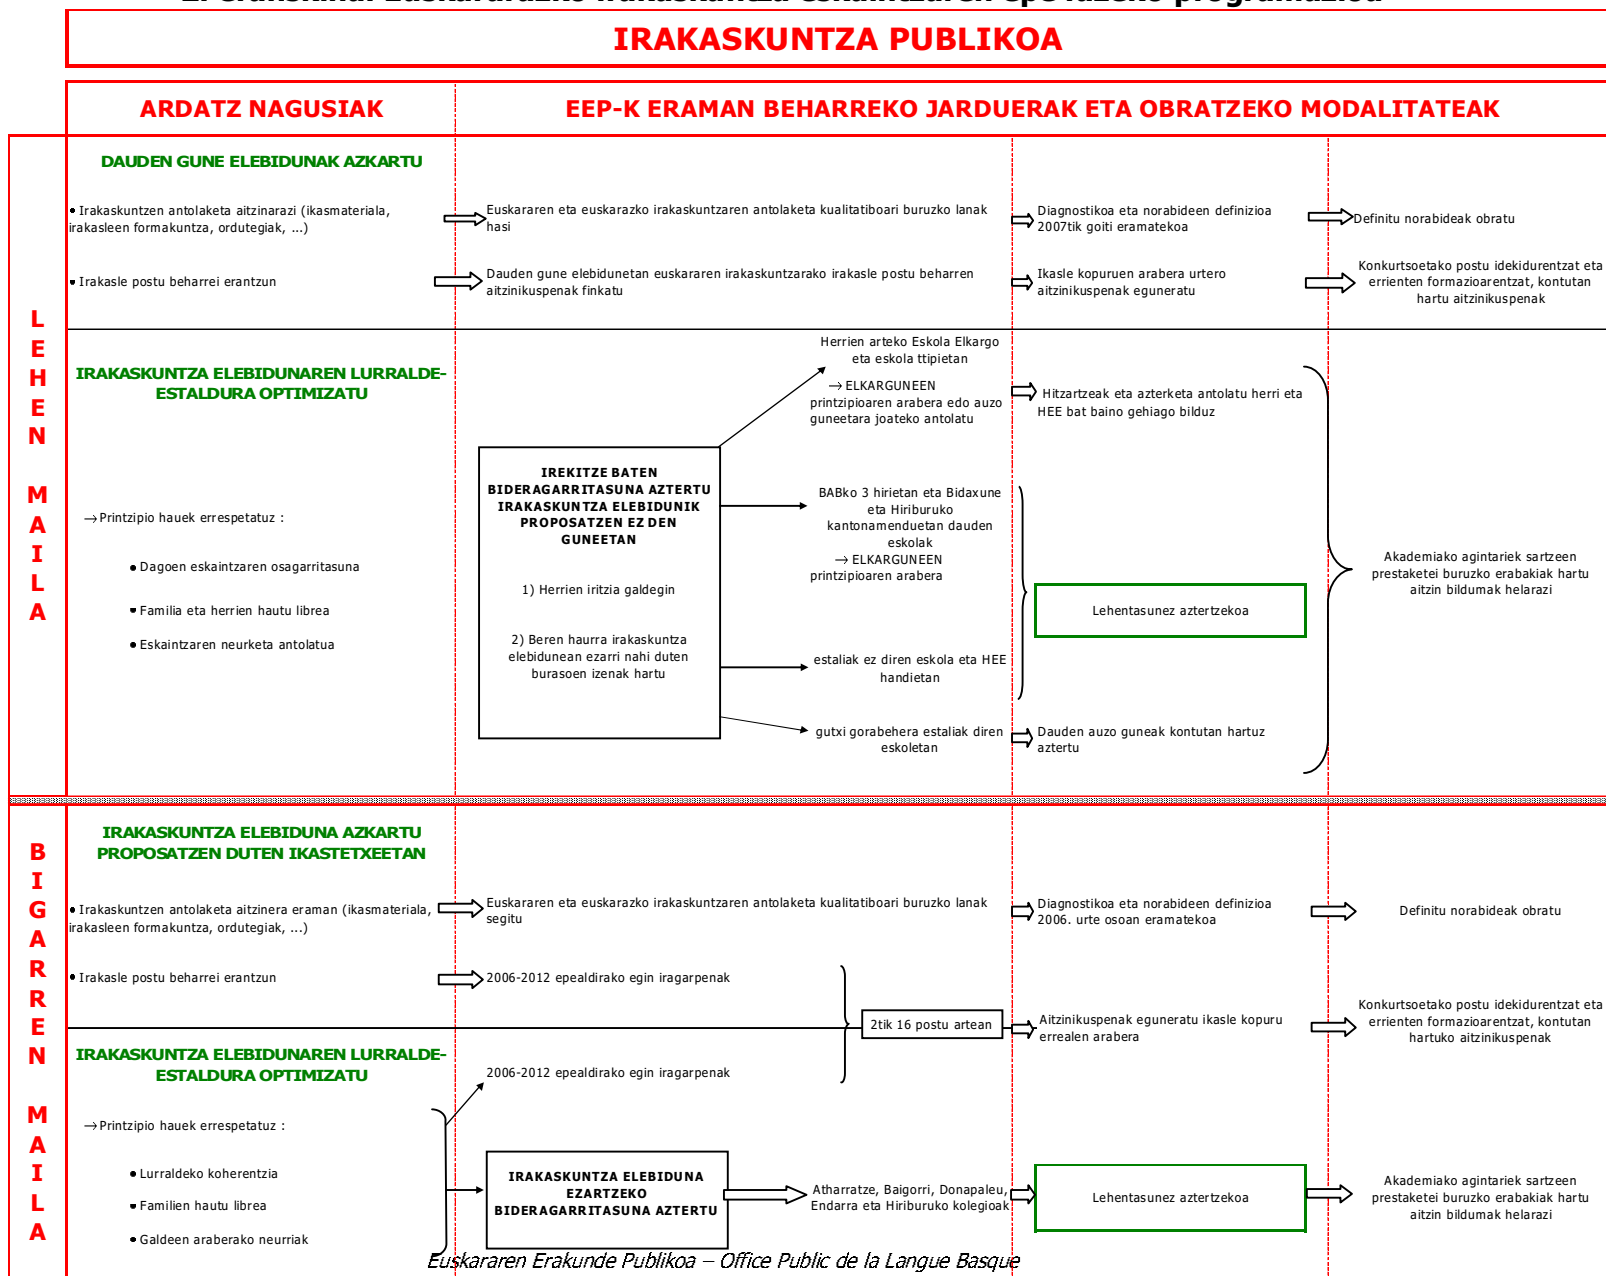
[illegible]

IRAKASKUNTZA PUBLIKOA

ARDATZ NAGUSIAK

EEP-K ERAMAN BEHARREKO JARDUERAK ETA OBRATZEKO MODALITATEAK

L E H E N M A I L A

DAUDEN GUNE ELEBIDUNAK AZKARTU

• Irakaskuntzen antolaketa aitzinarazi (ikasmateriala, irakasleen formakuntza, ordutegiak, ...)

Euskararen eta euskarazko irakaskuntzaren antolaketa kualitatiboari buruzko lanak hasi

Diagnostikoa eta norabideen definizioa 2007tik goiti eramatekoa

Definitu norabideak obratu

• Irakasle postu beharrei erantzun

Dauden gune elebidunetan euskararen irakaskuntzarako irakasle postu beharren aitzinikuspenak finkatu

Ikasle kopuruen arabera urtero aitzinikuspenak eguneratu

Konkurtsoetako postu idekiduentzat eta errienten formazioarentzat, kontutan hartu aitzinikuspenak

IRAKASKUNTZA ELEBIDUNAREN LURRALDE-ESTALDURA OPTIMIZATU

→Printzipio hauek errespetatuz :

• Dagoen eskaintzaren osagarritasuna

• Familia eta herrien hautu librea

• Eskaintzaren neurketa antolatua

IREKITZE BATEN BIDERAGARRITASUNA AZTERTU IRAKASKUNTZA ELEBIDUNIK PROPOSATZEN EZ DEN GUNEETAN

1) Herrien iritzia galdegin

2) Beren haurra irakaskuntza elebidunean ezarri nahi duten burasoen izenak hartu

Herrien arteko Eskola Elkargo eta eskola ttipietan

→ ELKARGUNEEN printzipioaren arabera edo auzo guneetara joateko antolatu

Hitzartzeak eta azterketa antolatu herri eta HEE bat baino gehiago bilduz

BABko 3 hirietan eta Bidaxune eta Hiriburuko kantonamenduetan dauden eskolak

→ ELKARGUNEEN printzipioaren arabera

Lehentasunez aztertzekoa

estaliak ez diren eskola eta HEE handietan

gutxi gorabehera estaliak diren eskoletan

Dauden auzo guneak kontutan hartuz aztertu

Akademiako agintariek sartzeen prestaketei buruzko erabakiak hartu aitzin bildumak helarazi

B I G A R R E N M A I L A

IRAKASKUNTZA ELEBIDUNA AZKARTU PROPOSATZEN DUTEN IKASTETXEETAN

• Irakaskuntzen antolaketa aitzinera eraman (ikasmateriala, irakasleen formakuntza, ordutegiak, ...)

Euskararen eta euskarazko irakaskuntzaren antolaketa kualitatiboari buruzko lanak segitu

Diagnostikoa eta norabideen definizioa 2006. urte osoan eramatekoa

Definitu norabideak obratu

• Irakasle postu beharrei erantzun

2006-2012 epealdirako egin iragarpenak

2tik 16 postu artean

Aitzinikuspenak eguneratu ikasle kopuru errealen arabera

Konkurtsoetako postu idekiduentzat eta errienten formazioarentzat, kontutan hartuko aitzinikuspenak

IRAKASKUNTZA ELEBIDUNAREN LURRALDE-ESTALDURA OPTIMIZATU

2006-2012 epealdirako egin iragarpenak

→Printzipio hauek errespetatuz :

• Lurraldeko koherentzia

• Familien hautu librea

• Galdeen araberako neurriak

IRAKASKUNTZA ELEBIDUNA EZARTZEKO BIDERAGARRITASUNA AZTERTU

Atharratze, Baigorri, Donapaleu, Endarra eta Hiriburuko kolegioak

Lehentasunez aztertzekoa

Akademiako agintariek sartzeen prestaketei buruzko erabakiak hartu aitzin bildumak helarazi

Euskararen Erakunde Publikoa – Office Public de la Langue Basque